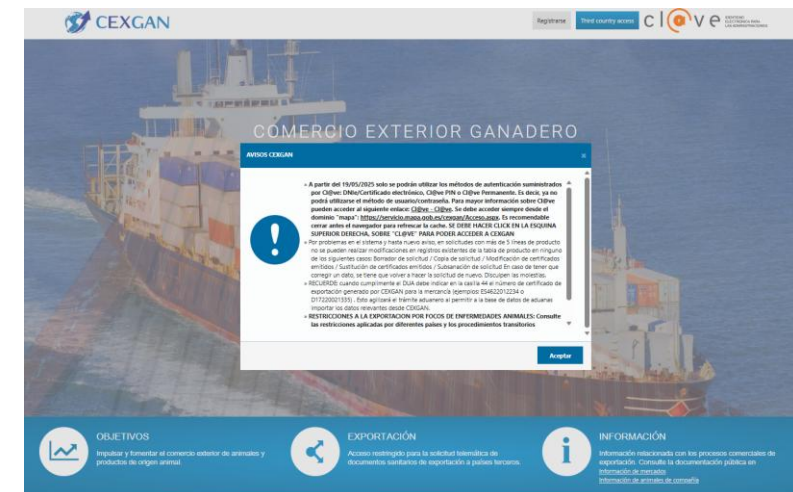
CEXGAN

Registrarse Third country access cl@ve IDENTIDAD ELECTRÓNICA PARA LAS ADMINISTRACIONES

COMERCIO EXTERIOR GANADERO

AVISOS CEXGAN

×

» A partir del 19/05/2025 solo se podrán utilizar los métodos de autenticación suministrados por Cl@ve: DNIe/Certificado electrónico, Cl@ve PIN o Cl@ve Permanente. Es decir, ya no podrá utilizarse el método de usuario/contraseña. Para mayor información sobre Cl@ve pueden acceder al siguiente enlace: Cl@ve - Cl@ve. Se debe acceder siempre desde el dominio "mapa": https://servicio.mapa.gob.es/cexgan/Acceso.aspx. Es recomendable cerrar antes el navegador para refrescar la cache. SE DEBE HACER CLICK EN LA ESQUINA SUPERIOR DERECHA, SOBRE "CL@VE" PARA PODER ACCEDER A CEXGAN

» Por problemas en el sistema y hasta nuevo aviso, en solicitudes con más de 5 líneas de producto no se pueden realizar modificaciones en registros existentes de la tabla de producto en ninguno de los siguientes casos: Borrador de solicitud / Copia de solicitud / Modificación de certificados emitidos / Sustitución de certificados emitidos / Subsanación de solicitud En caso de tener que corregir un dato, se tiene que volver a hacer la solicitud de nuevo. Disculpen las molestias.

» RECUERDE cumplimentar el DUA debe indicar en la casilla 44 el número de certificado de exportación generado por CEXGAN para la mercancía (ejemplos: ES4622012234 o D172200213​55) . Esto agilizará el trámite aduanero al permitir a la base de datos de aduanas importar los datos relevantes desde CEXGAN.

» RESTRICCIONES A LA EXPORTACION POR FOCOS DE ENFERMEDADES ANIMALES: Consulte las restricciones aplicadas por diferentes países y los procedimientos transitorios

Aceptar

OBJETIVOS
Impulsar y fomentar el comercio exterior de animales y productos de origen animal.

EXPORTACIÓN
Acceso restringido para la solicitud telemática de documentos sanitarios de exportación a países terceros.

INFORMACIÓN
Información relacionada con los procesos comerciales de exportación. Consulte la documentación pública en
Información de mercados
Información de animales de compañía